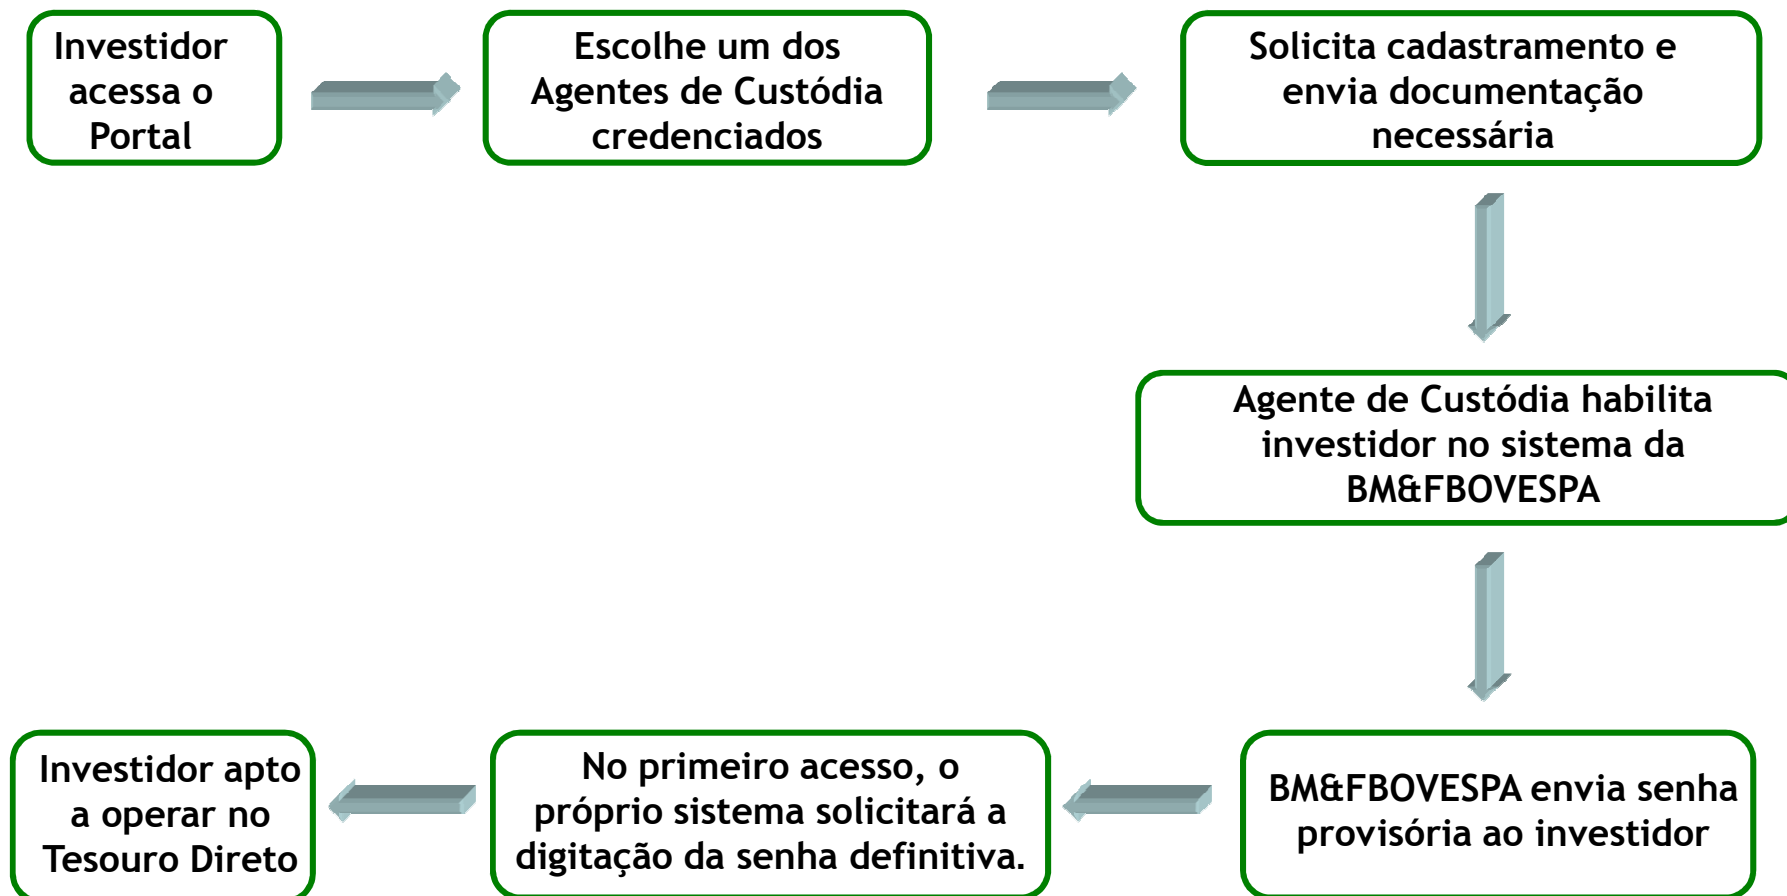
Investidor acessa o Portal

Escolhe um dos Agentes de Custódia credenciados

Solicita cadastramento e envia documentação necessária

Agente de Custódia habilita investidor no sistema da BM&FBOVESPA

BM&FBOVESPA envia senha provisória ao investidor

No primeiro acesso, o próprio sistema solicitará a digitação da senha definitiva.

Investidor apto a operar no Tesouro Direto